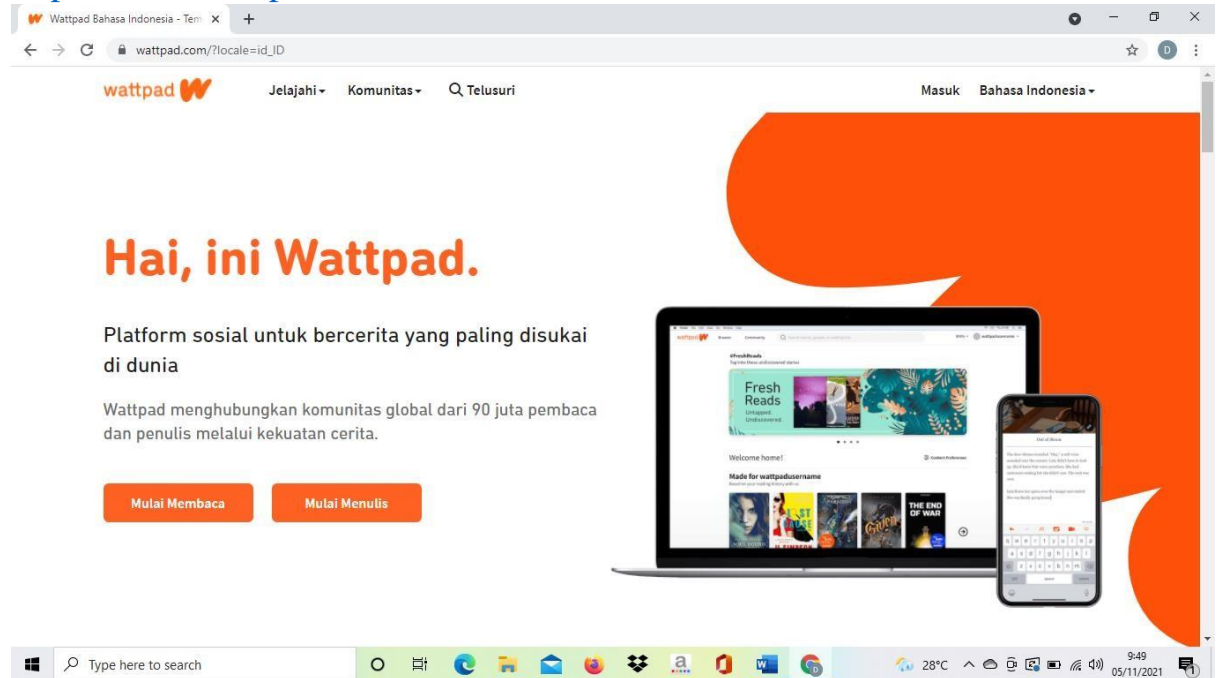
Wattpad Bahasa Indonesia - Tem

wattpad.com/?locale=id_ID

wattpad

Jelajahi

Komunitas

Telusuri

Masuk

Bahasa Indonesia

Hai, ini Wattpad.

Platform sosial untuk bercerita yang paling disukai di dunia

Wattpad menghubungkan komunitas global dari 90 juta pembaca dan penulis melalui kekuatan cerita.

Mulai Membaca

Mulai Menulis

#FreshReads

Fresh Reads

Untapped. Undiscovered.

Welcome home!

Made for wattpadusername

THE END OF WAR

Type here to search

28°C

9:49
05/11/2021